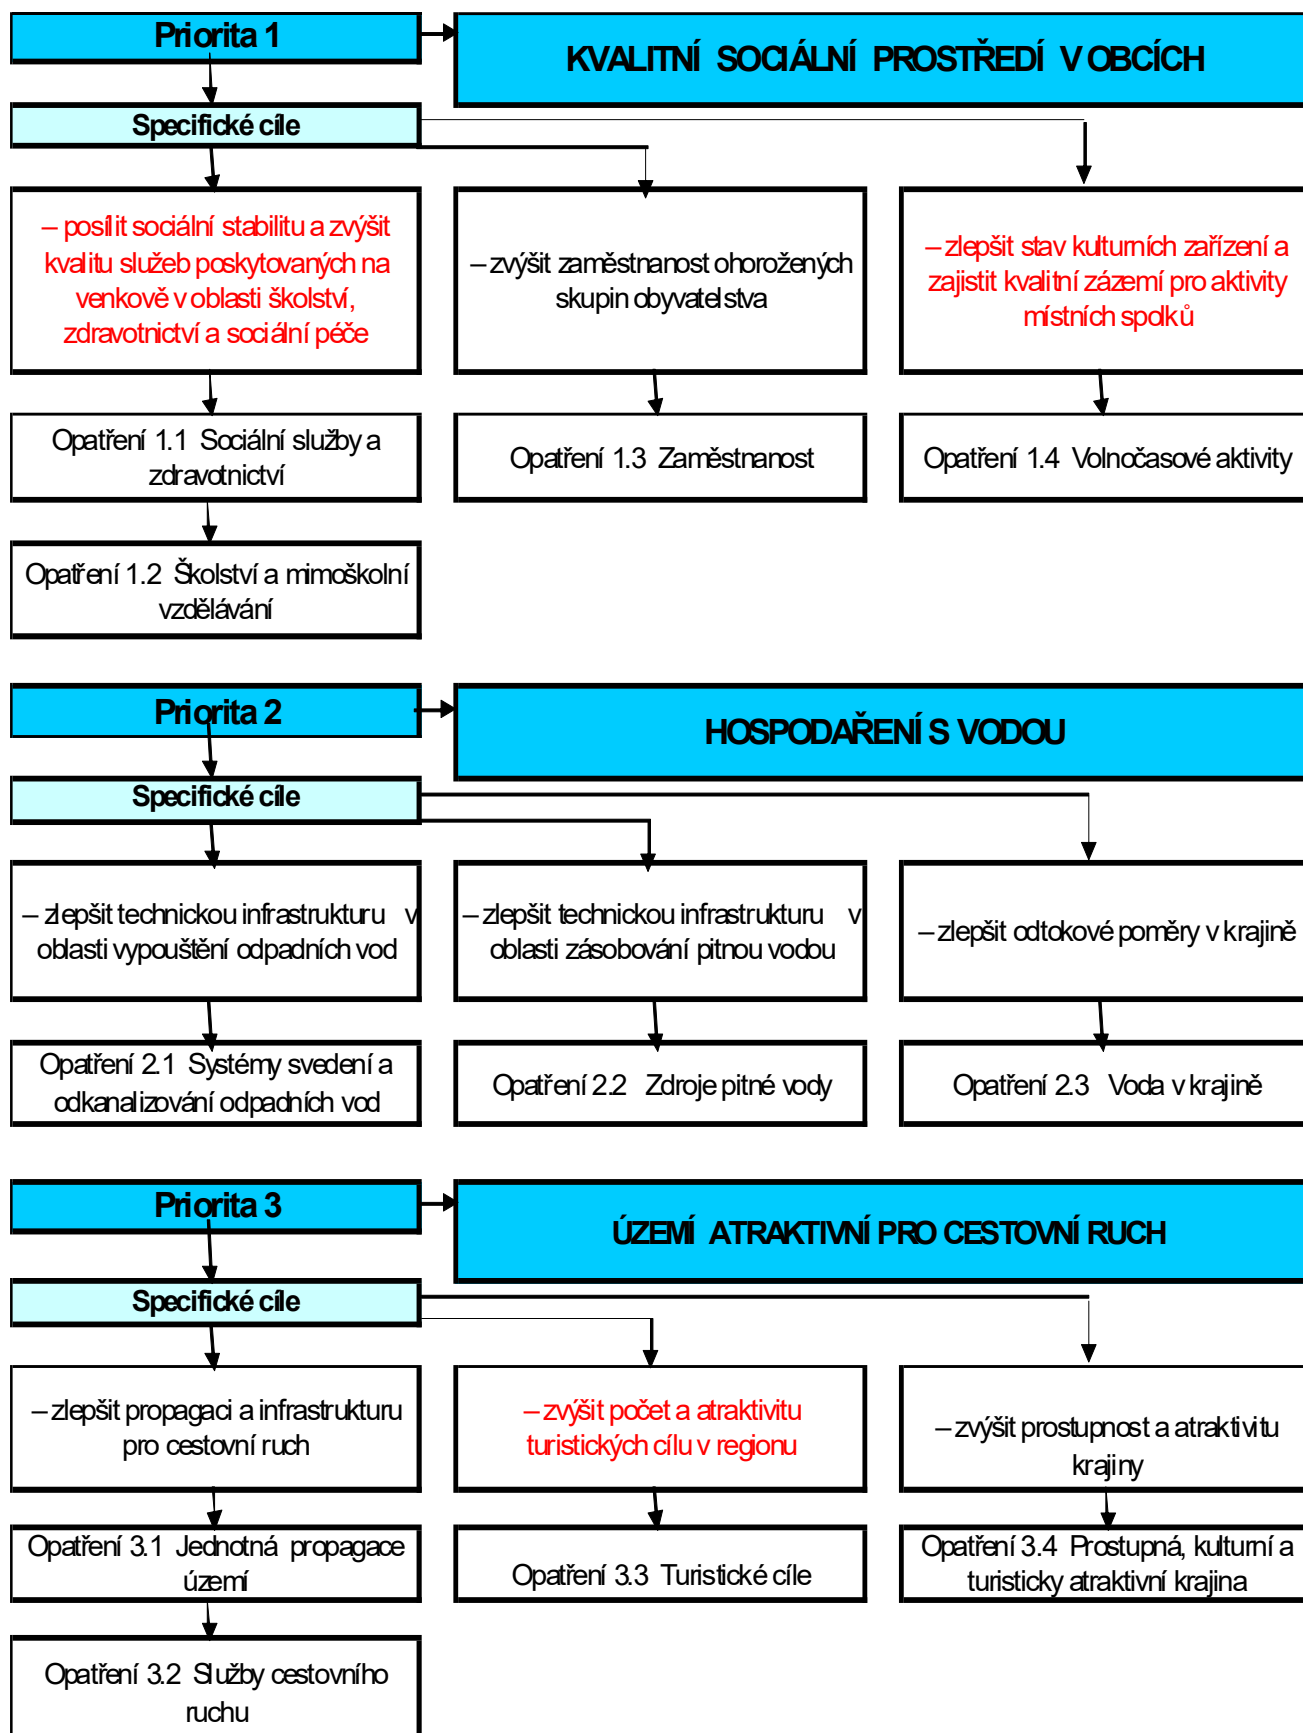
Priorita 1

KVALITNÍ SOCIÁLNÍ PROSTŘEDÍ V OBCÍCH

Specifické cíle

– posílit sociální stabilitu a zvýšit kvalitu služeb poskytovaných na venkově v oblasti školství, zdravotnictví a sociální péče

– zvýšit zaměstnanost ohrožených skupin obyvatelstva

– zlepšit stav kulturních zařízení a zajistit kvalitní zázemí pro aktivity místních spolků

Opatření 1.1 Sociální služby a zdravotnictví

Opatření 1.3 Zaměstnanost

Opatření 1.4 Volnočasové aktivity

Opatření 1.2 Školství a mimoškolní vzdělávání

Priorita 2

HOSPODAŘENÍ S VODOU

Specifické cíle

– zlepšit technickou infrastrukturu v oblasti vypouštění odpadních vod

– zlepšit technickou infrastrukturu v oblasti zásobování pitnou vodou

– zlepšit odtokové poměry v krajině

Opatření 2.1 Systémy svedení a odkanalizování odpadních vod

Opatření 2.2 Zdroje pitné vody

Opatření 2.3 Voda v krajině

Priorita 3

ÚZEMÍ ATRAKTIVNÍ PRO CESTOVNÍ RUCH

Specifické cíle

– zlepšit propagaci a infrastrukturu pro cestovní ruch

– zvýšit počet a atraktivitu turistických cílu v regionu

– zvýšit prostupnost a atraktivitu krajiny

Opatření 3.1 Jednotná propagace území

Opatření 3.3 Turistické cíle

Opatření 3.4 Prostupná, kulturní a turisticky atraktivní krajina

Opatření 3.2 Služby cestovního ruchu